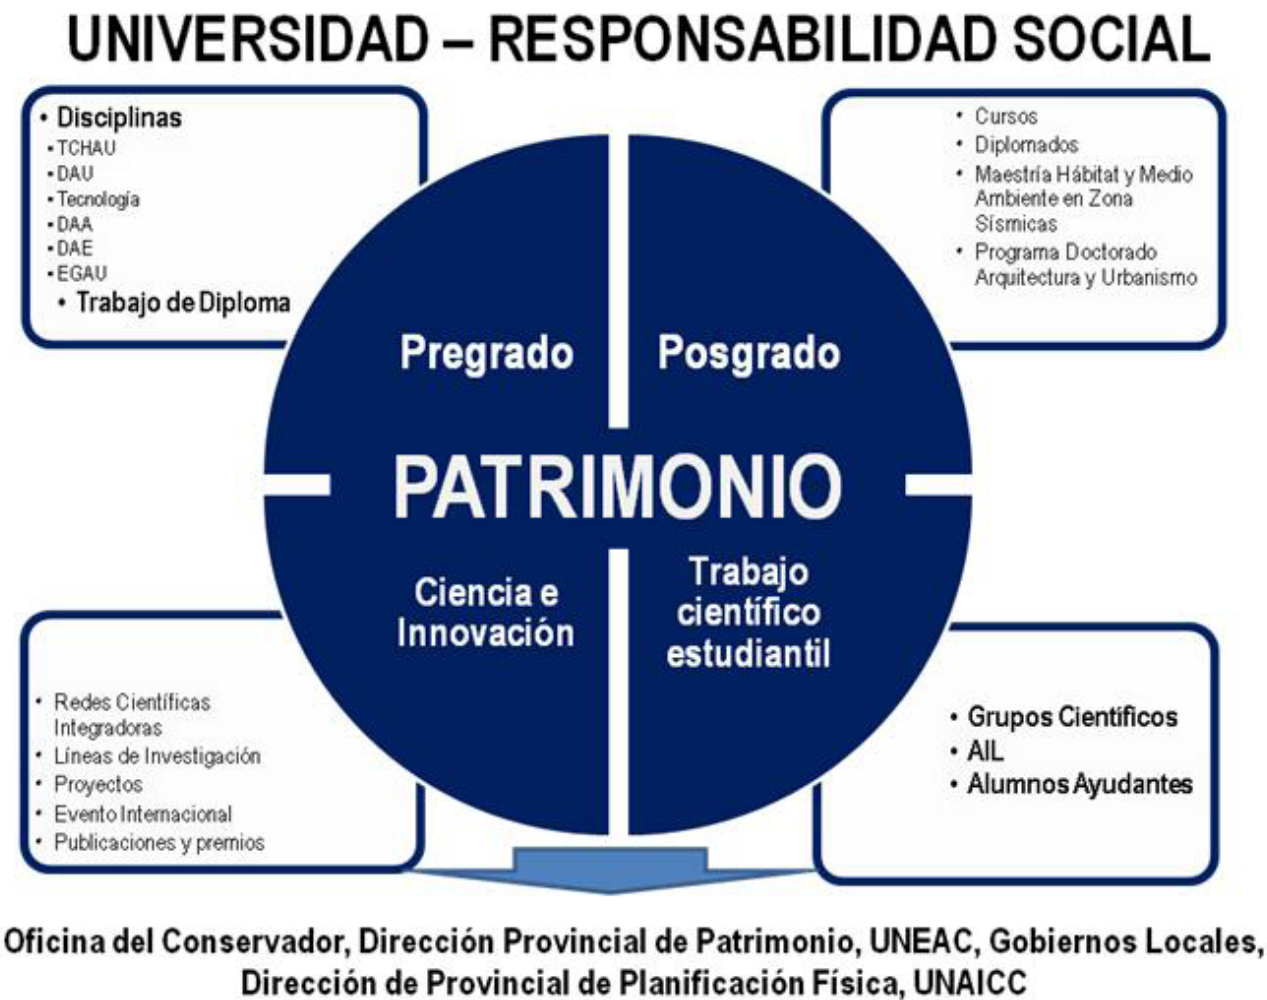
UNIVERSIDAD – RESPONSABILIDAD SOCIAL

• Disciplinas
• TCHAU
• DAU
• Tecnología
• DAA
• DAE
• EGAU
• Trabajo de Diploma

• Cursos
• Diplomados
• Maestría Hábitat y Medio Ambiente en Zona Sísmicas
• Programa Doctorado Arquitectura y Urbanismo

Pregrado

Posgrado

PATRIMONIO

Ciencia e Innovación

Trabajo científico estudiantil

• Redes Científicas Integradoras
• Líneas de Investigación
• Proyectos
• Evento Internacional
• Publicaciones y premios

• Grupos Cientificos
• AIL
• Alumnos Ayudantes

Oficina del Conservador, Dirección Provincial de Patrimonio, UNEAC, Gobiernos Locales, Dirección de Provincial de Planificación Física, UNAICC